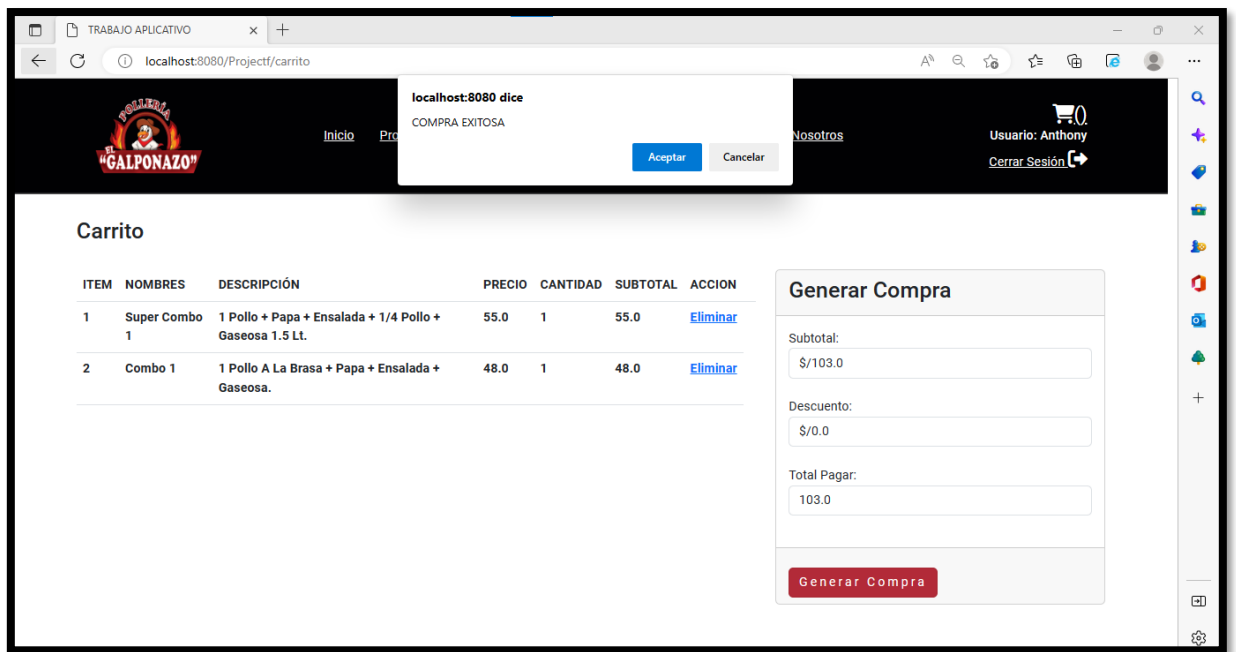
TRABAJO APLICATIVO

localhost:8080/Projectf/carrito

POLLERÍA EL "GALPONAZO"

Inicio Pro

localhost:8080 dice
COMPRA EXITOSA
Aceptar Cancelar

Nosotros

(0)
Usuario: Anthony
Cerrar Sesión

Carrito

| ITEM | NOMBRES | DESCRIPCIÓN | PRECIO | CANTIDAD | SUBTOTAL | ACCION |
|---|---|---|---|---|---|---|
| 1 | Super Combo 1 | 1 Pollo + Papa + Ensalada + 1/4 Pollo + Gaseosa 1.5 Lt. | 55.0 | 1 | 55.0 | Eliminar |
| 2 | Combo 1 | 1 Pollo A La Brasa + Papa + Ensalada + Gaseosa. | 48.0 | 1 | 48.0 | Eliminar |

Generar Compra

Subtotal:
$/103.0

Descuento:
$/0.0

Total Pagar:
103.0

Generar Compra